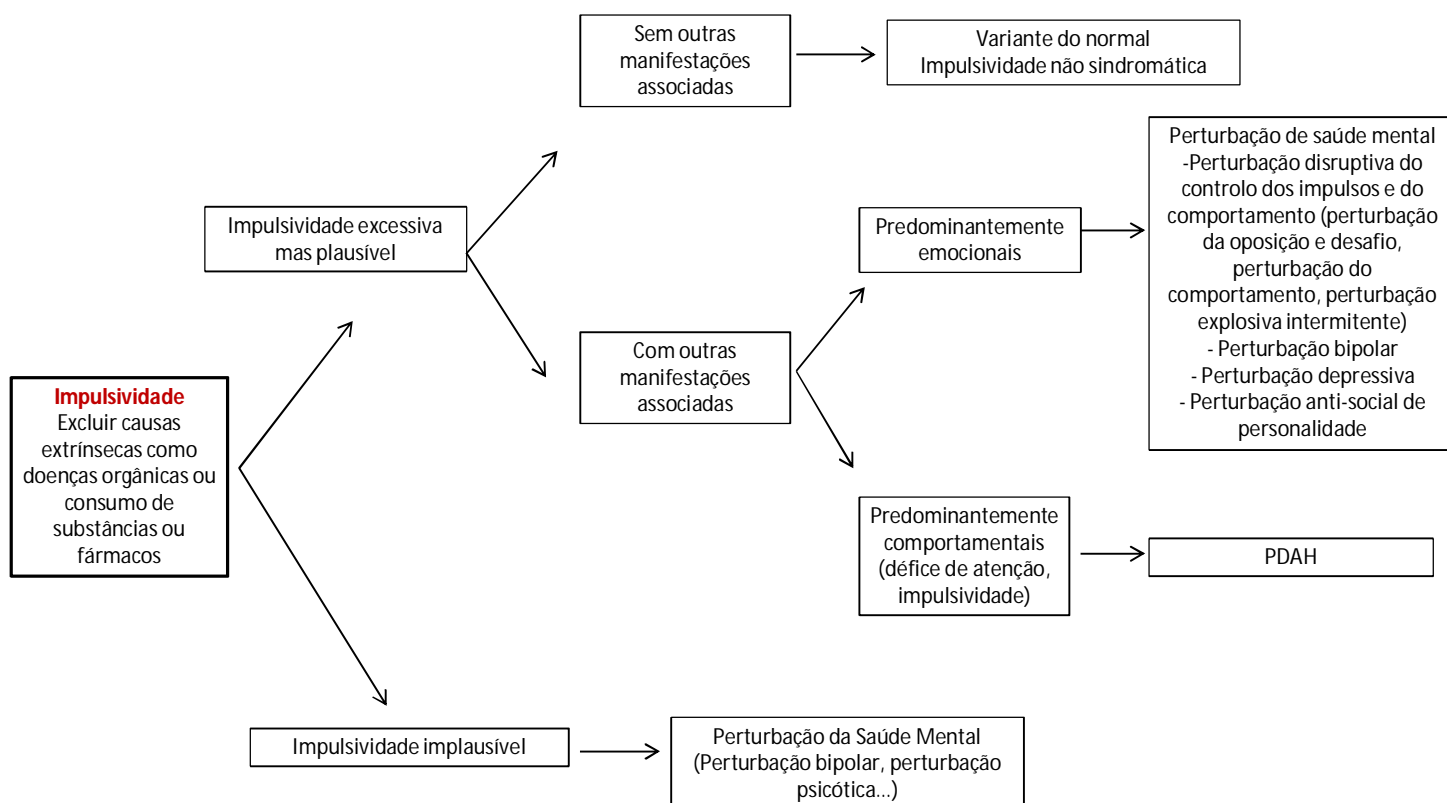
Impulsividade
Excluir causas extrínsecas como doenças orgânicas ou consumo de substâncias ou fármacos

Impulsividade excessiva mas plausível

Sem outras manifestações associadas

Variante do normal
Impulsividade não sindromática

Com outras manifestações associadas

Predominantemente emocionais

Perturbação de saúde mental
-Perturbação disruptiva do controlo dos impulsos e do comportamento (perturbação da oposição e desafio, perturbação do comportamento, perturbação explosiva intermitente)
- Perturbação bipolar
- Perturbação depressiva
- Perturbação anti-social de personalidade

Predominantemente comportamentais (défice de atenção, impulsividade)

PDAH

Impulsividade implausível

Perturbação da Saúde Mental
(Perturbação bipolar, perturbação psicótica...)